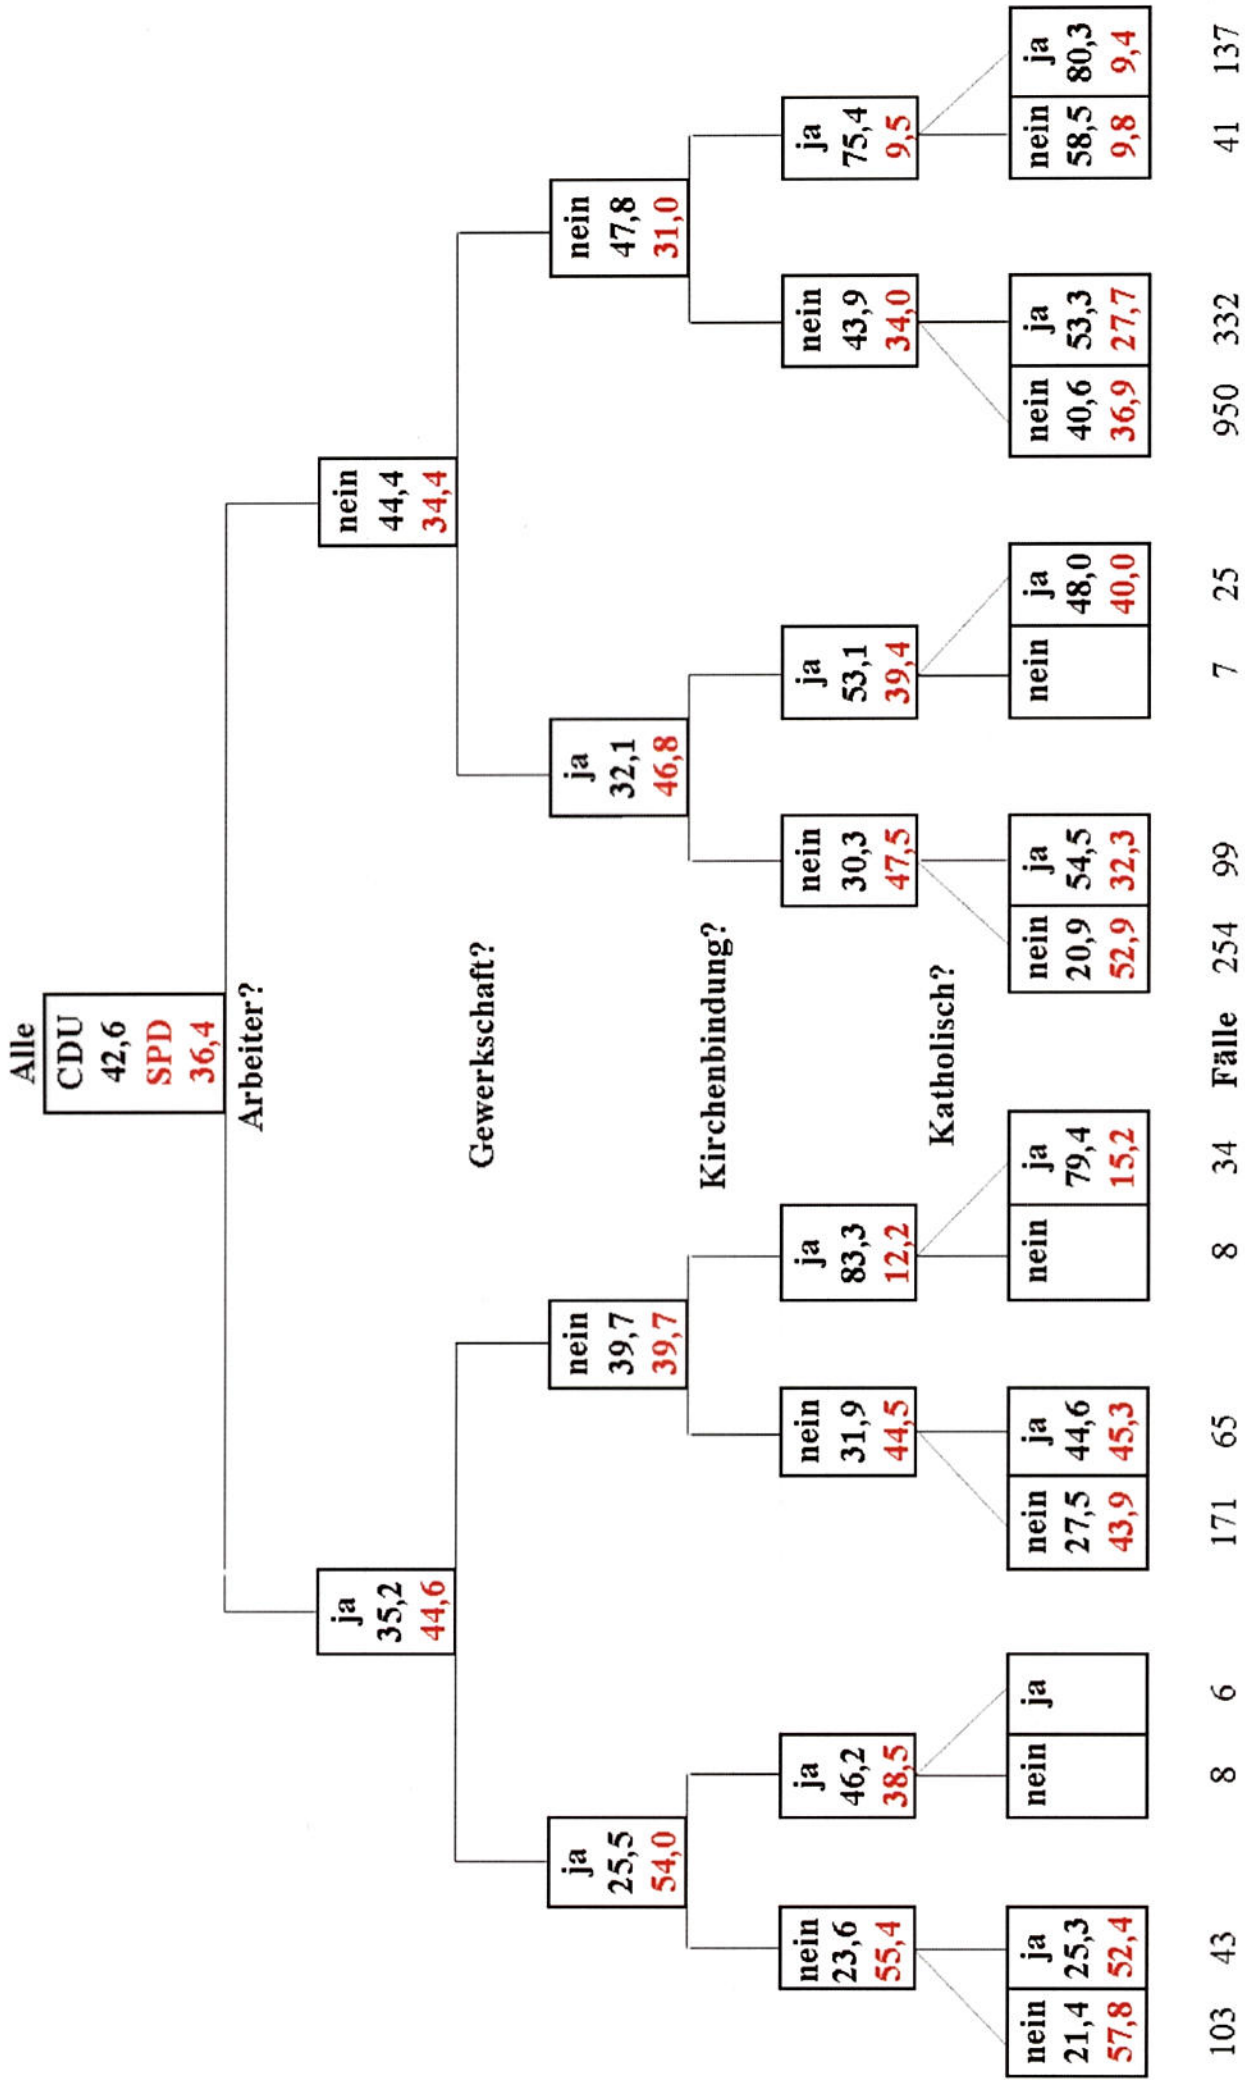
Alle
CDU 42,6
SPD 36,4

Arbeiter?

ja 35,2 44,6
nein 44,4 34,4

Gewerkschaft?

ja 25,5 54,0
nein 39,7 39,7
ja 32,1 46,8
nein 47,8 31,0

Kirchenbindung?

nein 23,6 55,4
ja 46,2 38,5
nein 31,9 44,5
ja 83,3 12,2
nein 30,3 47,5
ja 53,1 39,4
nein 43,9 34,0
ja 75,4 9,5

Katholisch?

nein 21,4 57,8
ja 25,3 52,4
nein
ja
nein 27,5 43,9
ja 44,6 45,3
nein
ja 79,4 15,2
nein 20,9 52,9
ja 54,5 32,3
nein
ja 48,0 40,0
nein 40,6 36,9
ja 53,3 27,7
nein 58,5 9,8
ja 80,3 9,4

Fälle
103 43 8 6 171 65 8 34 254 99 7 25 950 332 41 137